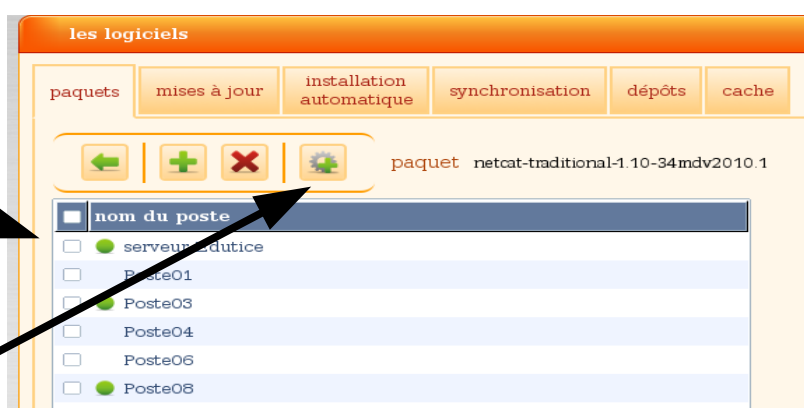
les logiciels

paquets | mises à jour | installation automatique | synchronisation | dépôts | cache

paquet netcat-traditional-1.10-34mdv2010.1

| | nom du poste |
|---|---|
| | serveur-edutice |
| | Poste01 |
| | Poste03 |
| | Poste04 |
| | Poste06 |
| | Poste08 |